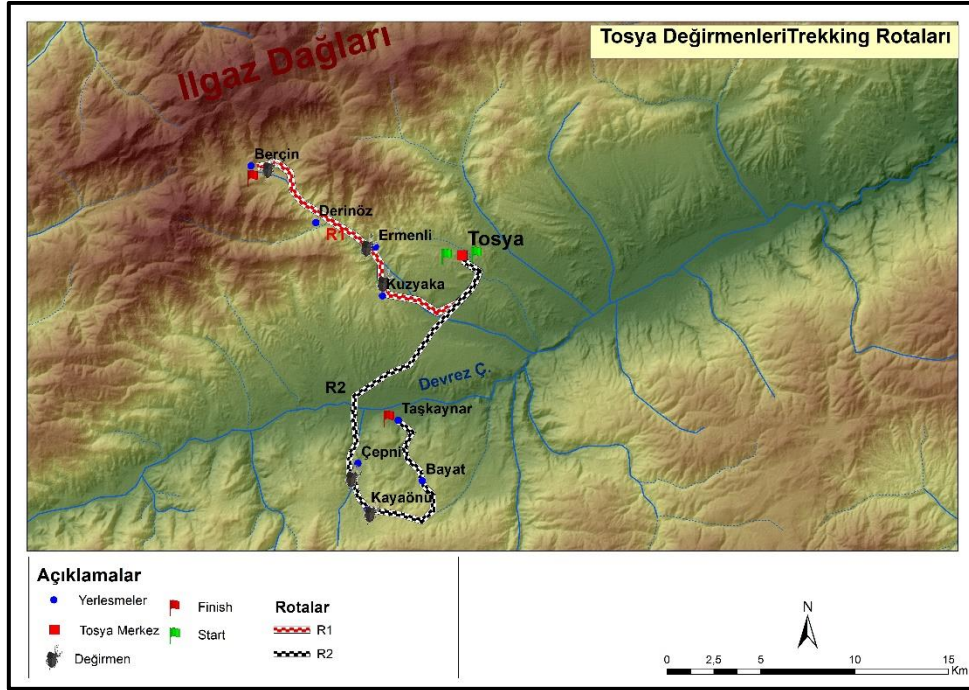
Tosya DeğirmenleriTrekking Rotaları

Ilgaz Dağları

Berçin
Derinöz
R1
Ermenli
Tosya
Kuzyaka
R2
Devrez Ç.
Taşkaynar
Çepni
Bayat
Kayaönü

Açıklamalar
Yerlesmeler
Tosya Merkez
Değirmen
Finish
Start
Rotalar
R1
R2

N
0 2,5 5 10 15 Km